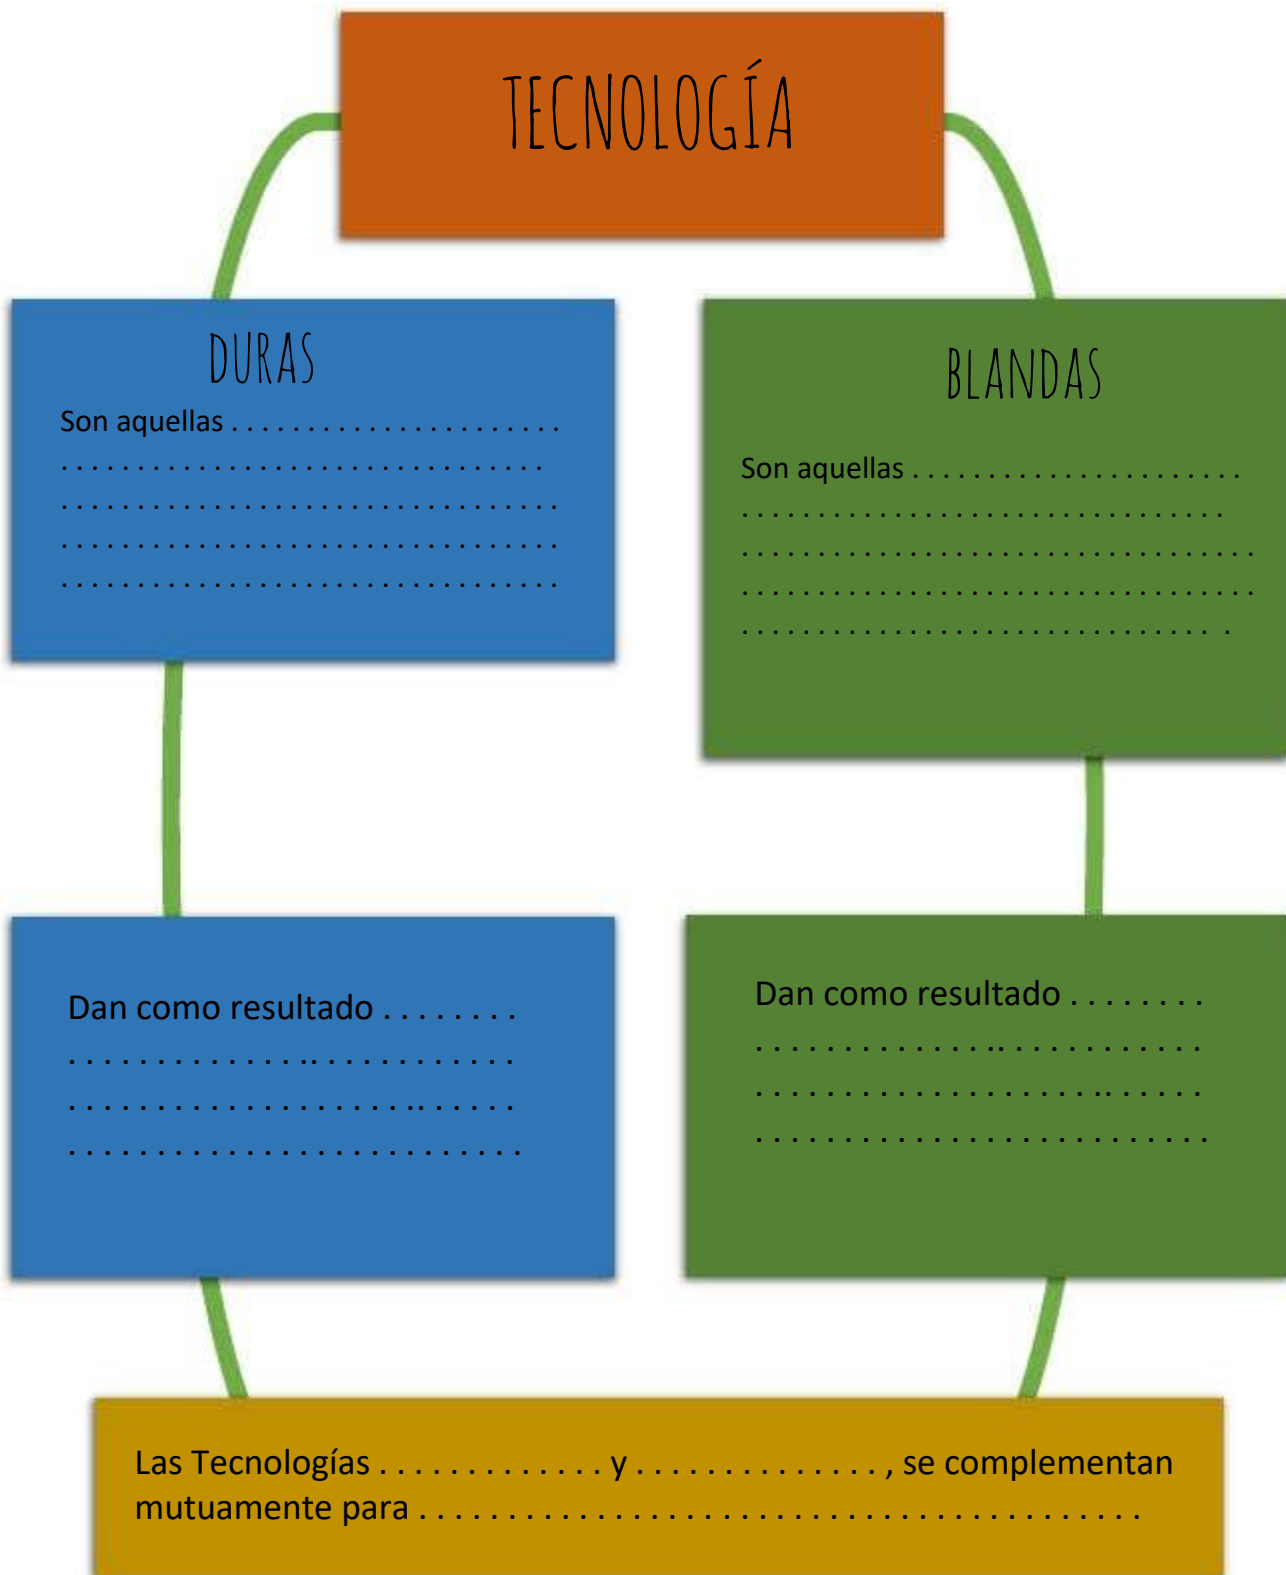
TECNOLOGÍA

DURAS

Son aquellas . . . . . . . . . . . . . . . . . . . . .
. . . . . . . . . . . . . . . . . . . . . . . . . . . . . . .
. . . . . . . . . . . . . . . . . . . . . . . . . . . . . . .
. . . . . . . . . . . . . . . . . . . . . . . . . . . . . . .
. . . . . . . . . . . . . . . . . . . . . . . . . . . . . . .

BLANDAS

Son aquellas . . . . . . . . . . . . . . . . . . . . .
. . . . . . . . . . . . . . . . . . . . . . . . . . . . . . .
. . . . . . . . . . . . . . . . . . . . . . . . . . . . . . .
. . . . . . . . . . . . . . . . . . . . . . . . . . . . . . .
. . . . . . . . . . . . . . . . . . . . . . . . . . . . . . .

Dan como resultado . . . . . . . .
. . . . . . . . . . . . . .. . . . . . . . . . . .
. . . . . . . . . . . . . . . . . . . . .. . . . . .
. . . . . . . . . . . . . . . . . . . . . . . . . . .

Dan como resultado . . . . . . . .
. . . . . . . . . . . . . .. . . . . . . . . . . .
. . . . . . . . . . . . . . . . . . . . .. . . . . .
. . . . . . . . . . . . . . . . . . . . . . . . . . .

Las Tecnologías . . . . . . . . . . . . . . y . . . . . . . . . . . . . . . , se complementan mutuamente para . . . . . . . . . . . . . . . . . . . . . . . . . . . . . . . . . . . . . . . . .